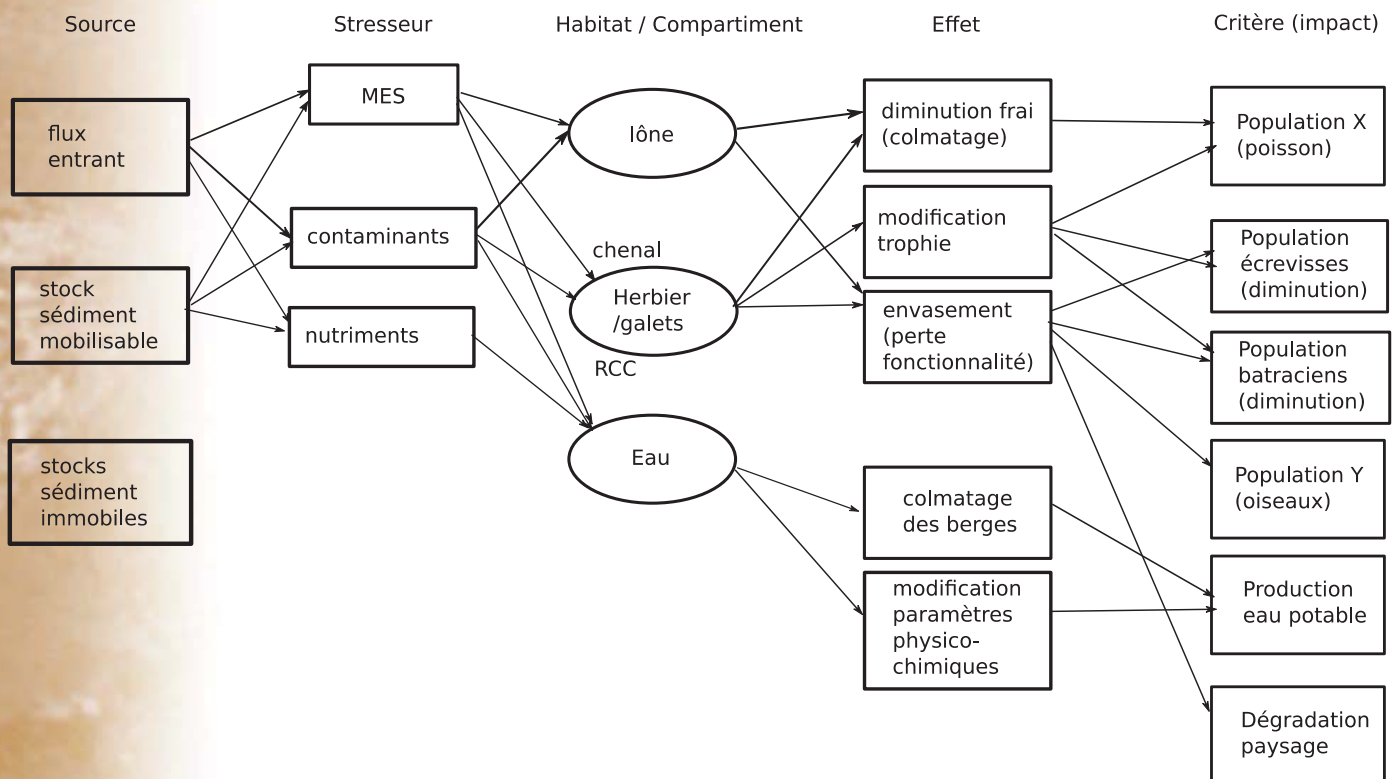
Source

Stresseur

Habitat / Compartiment

Effet

Critère (impact)

flux entrant

stock sédiment mobilisable

stocks sédiment immobiles

MES

contaminants

nutriments

lône

chenal

Herbier /galets

RCC

Eau

diminution frai (colmatage)

modification trophie

envasement (perte fonctionnalité)

colmatage des berges

modification paramètres physico-chimiques

Population X (poisson)

Population écrevisses (diminution)

Population batraciens (diminution)

Population Y (oiseaux)

Production eau potable

Dégradation paysage